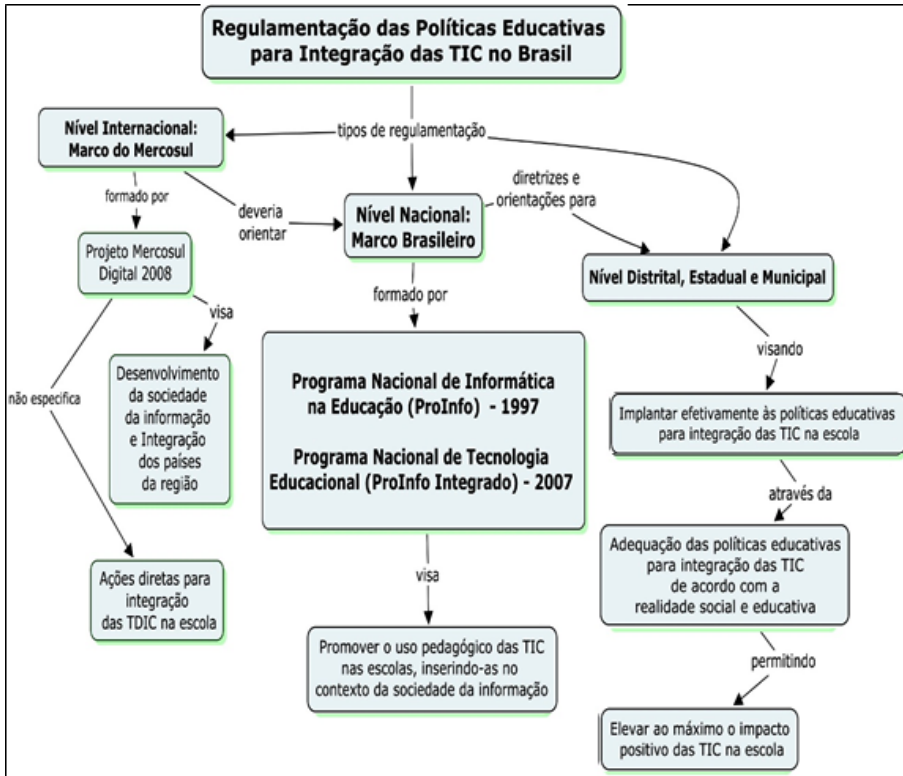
Regulamentação das Políticas Educativas para Integração das TIC no Brasil

tipos de regulamentação

Nível Internacional: Marco do Mercosul

formado por

Projeto Mercosul Digital 2008

visa

Desenvolvimento da sociedade da informação e Integração dos países da região

não especifica

Ações diretas para integração das TDIC na escola

deveria orientar

Nível Nacional: Marco Brasileiro

diretrizes e orientações para

formado por

Programa Nacional de Informática na Educação (ProInfo) - 1997

Programa Nacional de Tecnologia Educacional (ProInfo Integrado) - 2007

visa

Promover o uso pedagógico das TIC nas escolas, inserindo-as no contexto da sociedade da informação

Nível Distrital, Estadual e Municipal

visando

Implantar efetivamente às políticas educativas para integração das TIC na escola

através da

Adequação das políticas educativas para integração das TIC de acordo com a realidade social e educativa

permitindo

Elevar ao máximo o impacto positivo das TIC na escola